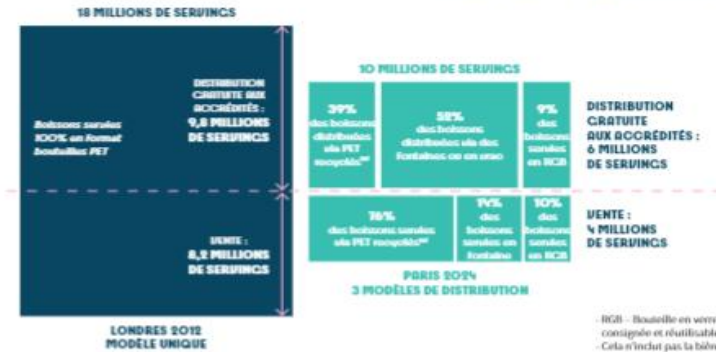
18 MILLIONS DE SERVINGS

Boissons servies 100% en format bouteilles PET

DISTRIBUTION GRATUITE AUX ACCRÉDITÉS : 9,8 MILLIONS DE SERVINGS

VENTE : 8,2 MILLIONS DE SERVINGS

LONDRES 2012
MODÈLE UNIQUE

10 MILLIONS DE SERVINGS

39% des boissons distribuées via PET recyclés**

52% des boissons distribuées via des fontaines ou en vrac

9% des boissons servies en RGB

DISTRIBUTION GRATUITE AUX ACCRÉDITÉS : 6 MILLIONS DE SERVINGS

76% des boissons servies via PET recyclés**

14% des boissons servies en fontaine

10% des boissons servies en RGB

VENTE : 4 MILLIONS DE SERVINGS

PARIS 2024
3 MODÈLES DE DISTRIBUTION

- RGB - Bouteille en verre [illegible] consignée et réutilisable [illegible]
- Cela n'inclut pas la bière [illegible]